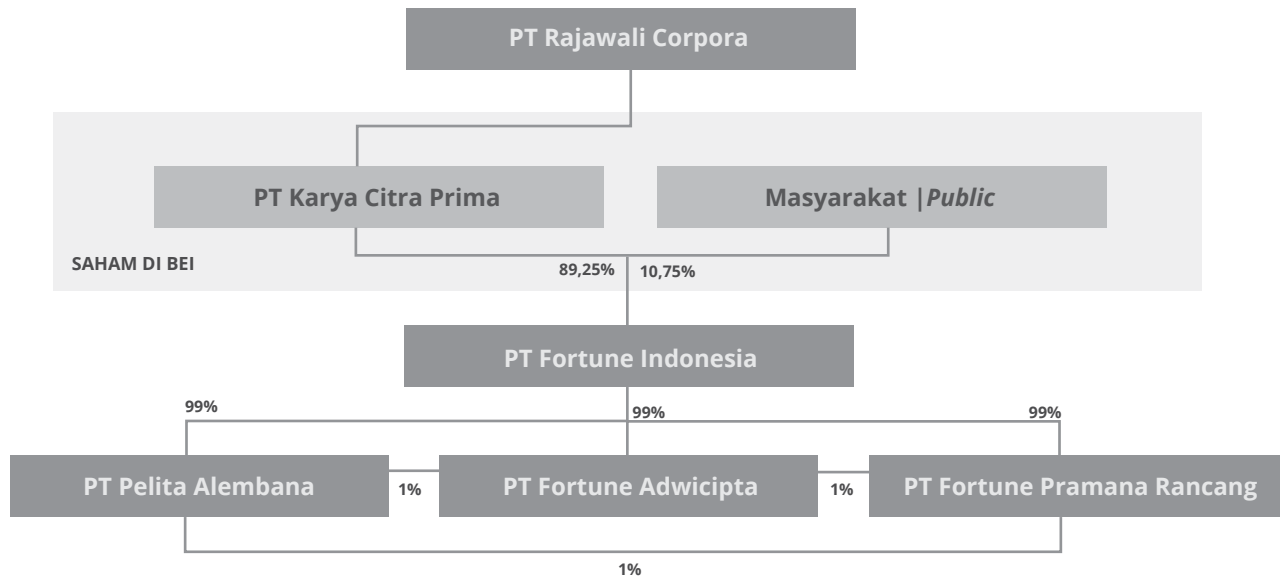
PT Rajawali Corpora

PT Karya Citra Prima

Masyarakat |*Public*

SAHAM DI BEI

89,25%

10,75%

PT Fortune Indonesia

99%

99%

99%

PT Pelita Alembana

1%

PT Fortune Adwicipta

1%

PT Fortune Pramana Rancang

1%